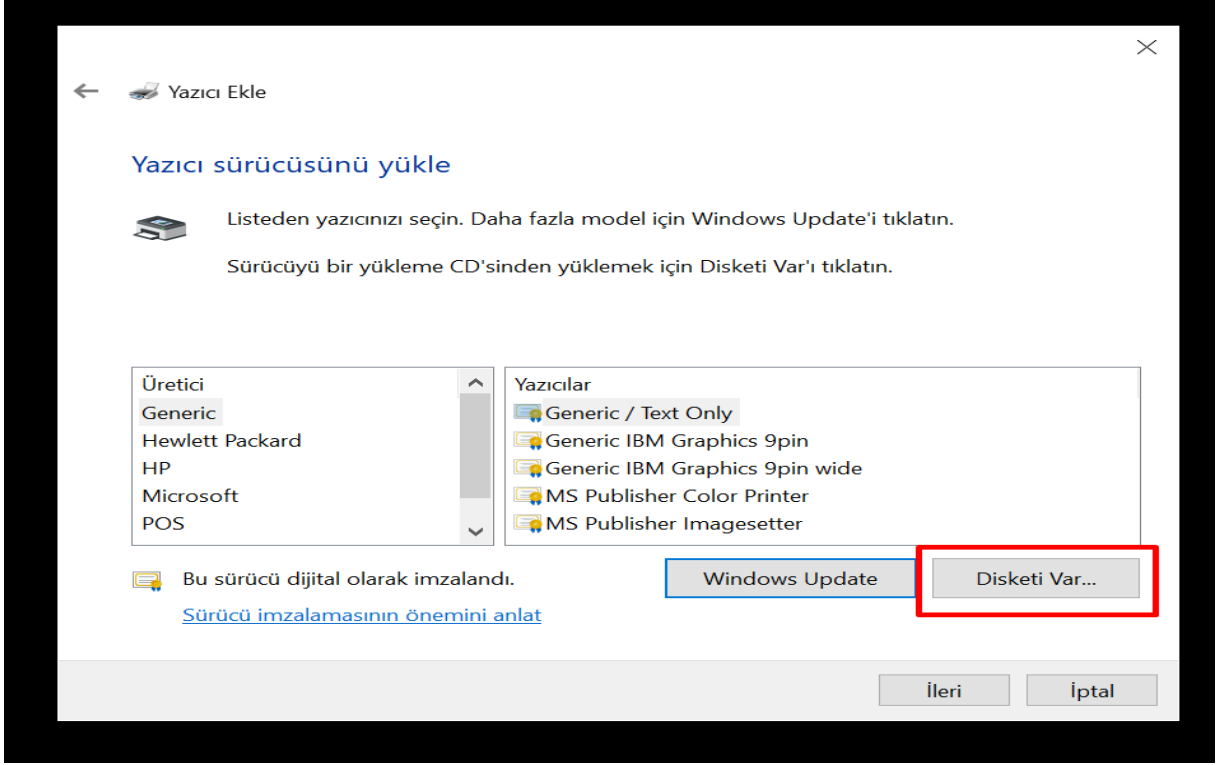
Yazıcı Ekle

Yazıcı sürücüsünü yükle

Listeden yazıcınızı seçin. Daha fazla model için Windows Update'i tıklatın.

Sürücüyü bir yükleme CD'sinden yüklemek için Disketi Var'ı tıklatın.

Üretici
Generic
Hewlett Packard
HP
Microsoft
POS

Yazıcılar
Generic / Text Only
Generic IBM Graphics 9pin
Generic IBM Graphics 9pin wide
MS Publisher Color Printer
MS Publisher Imagesetter

Bu sürücü dijital olarak imzalandı.
Sürücü imzalamasının önemini anlat

Windows Update
Disketi Var...

İleri
İptal